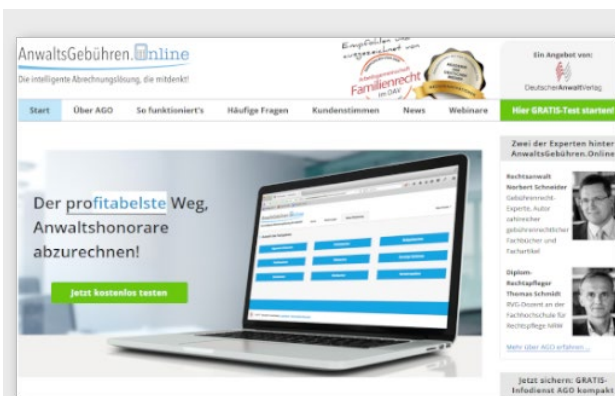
AnwaltsGebühren.Online
Die intelligente Abrechnungslösung, die mitdenkt!

Empfohlen und ausgezeichnet von
Arbeitsgemeinschaft Familienrecht im DAV

Ein Angebot von:
DeutscherAnwaltVerlag

Start | Über AGO | So funktioniert's | Häufige Fragen | Kundenstimmen | News | Webinare | Hier GRATIS-Test starten!

Der profitabelste Weg, Anwaltshonorare abzurechnen!

Jetzt kostenlos testen

Zwei der Experten hinter AnwaltsGebühren.Online

Rechtsanwalt Norbert Schneider
Gebührenrecht-Experte, Autor zahlreicher gebührenrechtlicher Fachbücher und Fachartikel

Diplom-Rechtspfleger Thomas Schmidt
RVG-Dozent an der Fachhochschule für Rechtspflege NRW

Mehr über AGO erfahren »

Jetzt sichern: GRATIS-Infodienst AGO kompakt